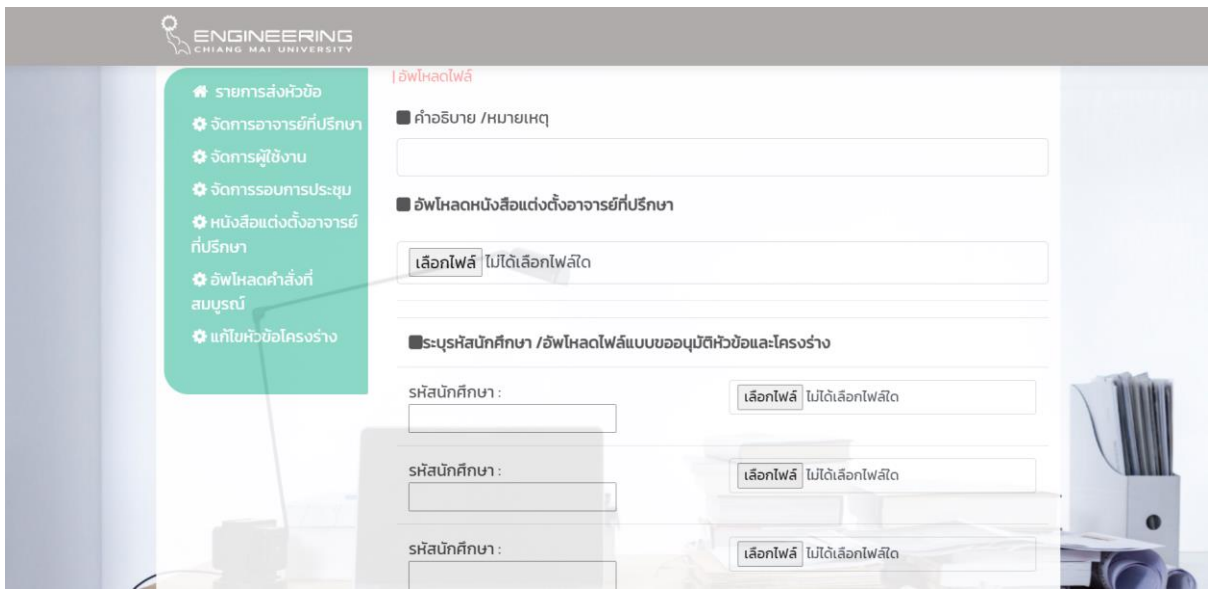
ENGINEERING
CHIANG MAI UNIVERSITY

รายการส่งหัวข้อ
จัดการอาจารย์ที่ปรึกษา
จัดการผู้ใช้งาน
จัดการรอบการประชุม
หนังสือแต่งตั้งอาจารย์ที่ปรึกษา
อัพโหลดคำสั่งที่สมบูรณ์
แก้ไขหัวข้อโครงร่าง

| อัพโหลดไฟล์

คำอธิบาย /หมายเหตุ

อัพโหลดหนังสือแต่งตั้งอาจารย์ที่ปรึกษา

เลือกไฟล์ ไม่ได้เลือกไฟล์ใด

ระบุรหัสนักศึกษา /อัพโหลดไฟล์แบบขออนุมัติหัวข้อและโครงร่าง

รหัสนักศึกษา :

เลือกไฟล์ ไม่ได้เลือกไฟล์ใด

รหัสนักศึกษา :

เลือกไฟล์ ไม่ได้เลือกไฟล์ใด

รหัสนักศึกษา :

เลือกไฟล์ ไม่ได้เลือกไฟล์ใด